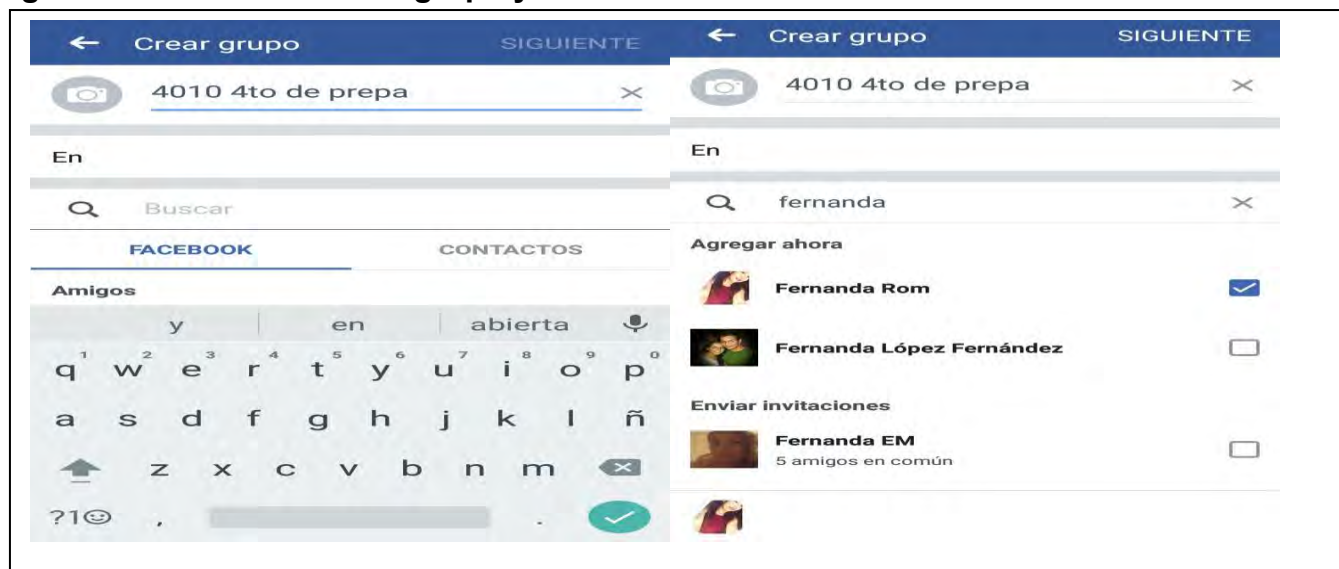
← Crear grupo SIGUIENTE

4010 4to de prepa ×

En

Buscar

FACEBOOK CONTACTOS

Amigos

y en abierta

1 q 2 w 3 e 4 r 5 t 6 y 7 u 8 i 9 o 0 p

a s d f g h j k l ñ

z x c v b n m

?1☺ , .

← Crear grupo SIGUIENTE

4010 4to de prepa ×

En

fernanda ×

Agregar ahora

Fernanda Rom

Fernanda López Fernández

Enviar invitaciones

Fernanda EM
5 amigos en común